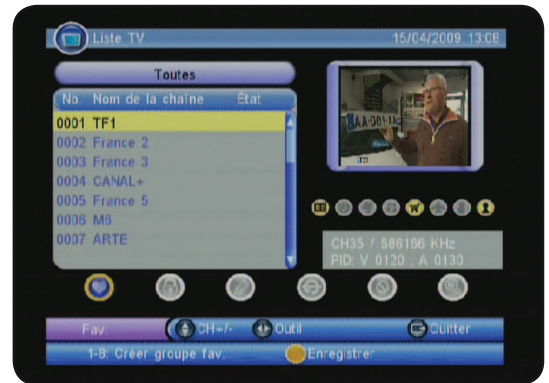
Liste TV

15/04/2009 13:08

Toutes

| No. | Nom de la chaîne | État |
|---|---|---|
| 0001 | TF1 | |
| 0002 | France 2 | |
| 0003 | France 3 | |
| 0004 | CANAL+ | |
| 0005 | France 5 | |
| 0006 | M6 | |
| 0007 | ARTE | |

CH35 / 586166 KHz
PID: V 0120 , A 0130

Fav.

CH+/-

Outil

Quitter

1-8: Créer groupe fav.

Enregistrer